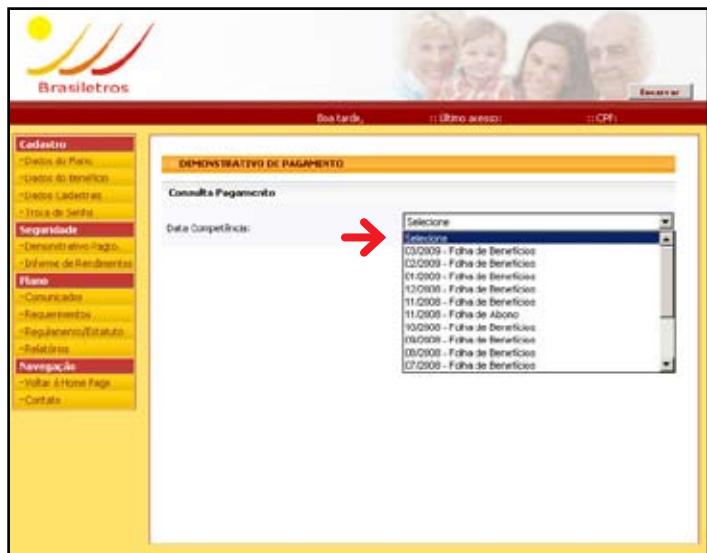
Brasiletros

Encerrar

Boa tarde, :: Último acesso: :: CPF:

Cadastro
-Dados do Plano
-Dados do Benefício
-Dados Cadastrais
-Troca de Senha
Segurança
-Demonstrativo Pagto.
-Informe de Rendimentos
Plano
-Comunicados
-Requerimentos
-Regulamento/Estatuto
-Relatórios
Navegação
-Voltar à Home Page
-Contato

DEMONSTRATIVO DE PAGAMENTO

Consulta Pagamento

Data Competência:

Selecione
Selecione
03/2009 - Folha de Benefícios
02/2009 - Folha de Benefícios
01/2009 - Folha de Benefícios
12/2008 - Folha de Benefícios
11/2008 - Folha de Benefícios
11/2008 - Folha de Abono
10/2008 - Folha de Benefícios
09/2008 - Folha de Benefícios
08/2008 - Folha de Benefícios
07/2008 - Folha de Benefícios